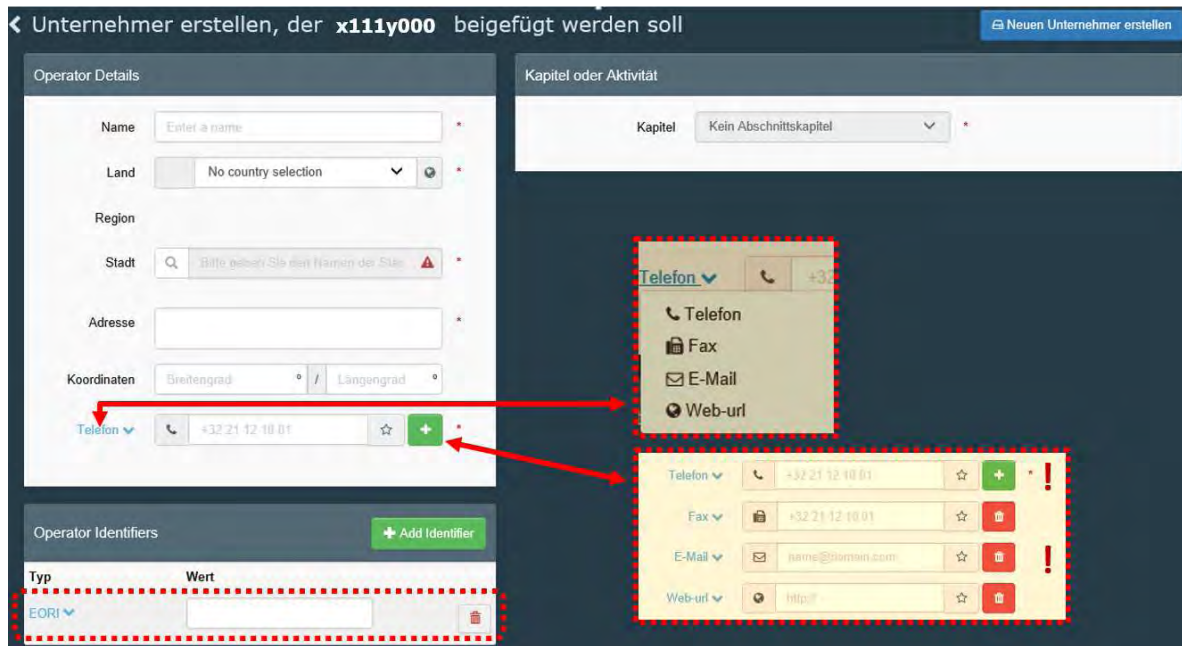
< Unternehmer erstellen, der **x111y000** beigefügt werden soll

Neuen Unternehmer erstellen

Operator Details

Name Enter a name *

Land No country selection *

Region

Stadt Bitte geben Sie den Namen der Stä *

Adresse *

Koordinaten Breitengrad ° / Längengrad °

Telefon +32 21 12 18 81 *

Kapitel oder Aktivität

Kapitel Kein Abschnittskapitel *

Telefon +32

Telefon
Fax
E-Mail
Web-url

Telefon +32 21 12 18 01 * !
Fax +32 21 12 18 01
E-Mail name@domain.com !
Web-url http://

Operator Identifiers

Add Identifier

Typ Wert

EORI